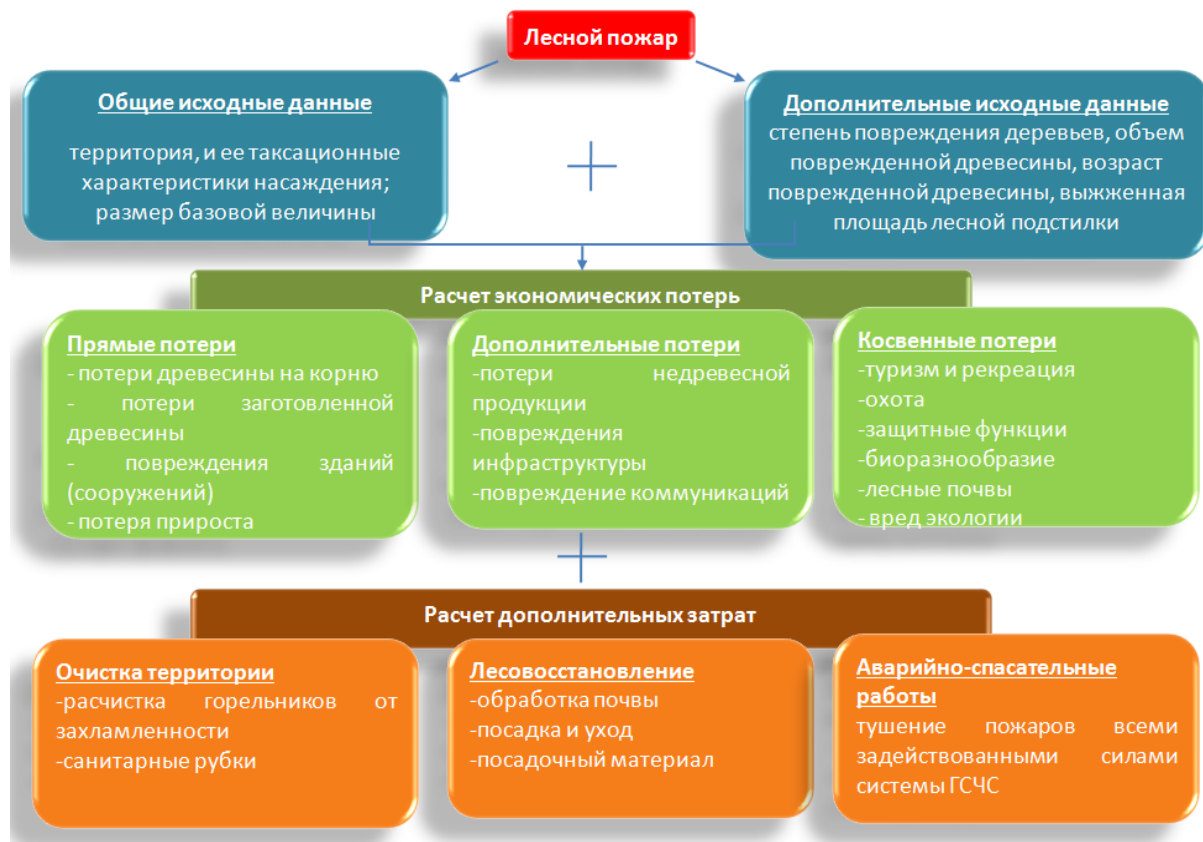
Лесной пожар

Общие исходные данные

территория, и ее таксационные характеристики насаждения; размер базовой величины

+

Дополнительные исходные данные
степень повреждения деревьев, объем поврежденной древесины, возраст поврежденной древесины, выжженная площадь лесной подстилки

Расчет экономических потерь

Прямые потери
- потери древесины на корню
- потери заготовленной древесины
- повреждения зданий (сооружений)
- потеря прироста

Дополнительные потери
-потери недревесной продукции
-повреждения инфраструктуры
-повреждение коммуникаций

Косвенные потери
-туризм и рекреация
-охота
-защитные функции
-биоразнообразие
-лесные почвы
- вред экологии

+

Расчет дополнительных затрат

Очистка территории
-расчистка горельников от захламленности
-санитарные рубки

Лесовосстановление
-обработка почвы
-посадка и уход
-посадочный материал

Аварийно-спасательные работы
тушение пожаров всеми задействованными силами системы ГСЧС